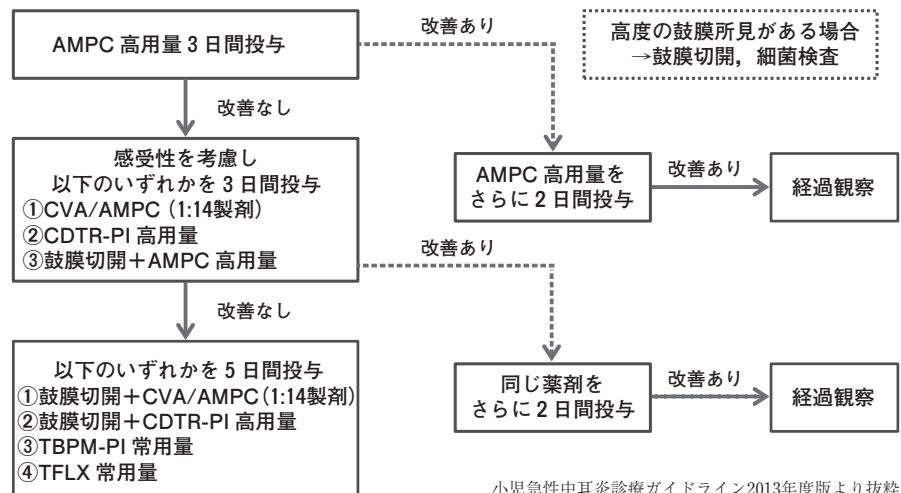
AMPC 高用量 3 日間投与

改善あり

高度の鼓膜所見がある場合
→鼓膜切開，細菌検査

改善なし

感受性を考慮し
以下のいずれかを 3 日間投与
①CVA/AMPC（1:14製剤）
②CDTR-PI 高用量
③鼓膜切開＋AMPC 高用量

AMPC 高用量を
さらに 2 日間投与

改善あり

経過観察

改善あり

改善なし

以下のいずれかを 5 日間投与
①鼓膜切開＋CVA/AMPC（1:14製剤）
②鼓膜切開＋CDTR-PI 高用量
③TBPM-PI 常用量
④TFLX 常用量

同じ薬剤を
さらに 2 日間投与

改善あり

経過観察

小児急性中耳炎診療ガイドライン2013年度版より抜粋